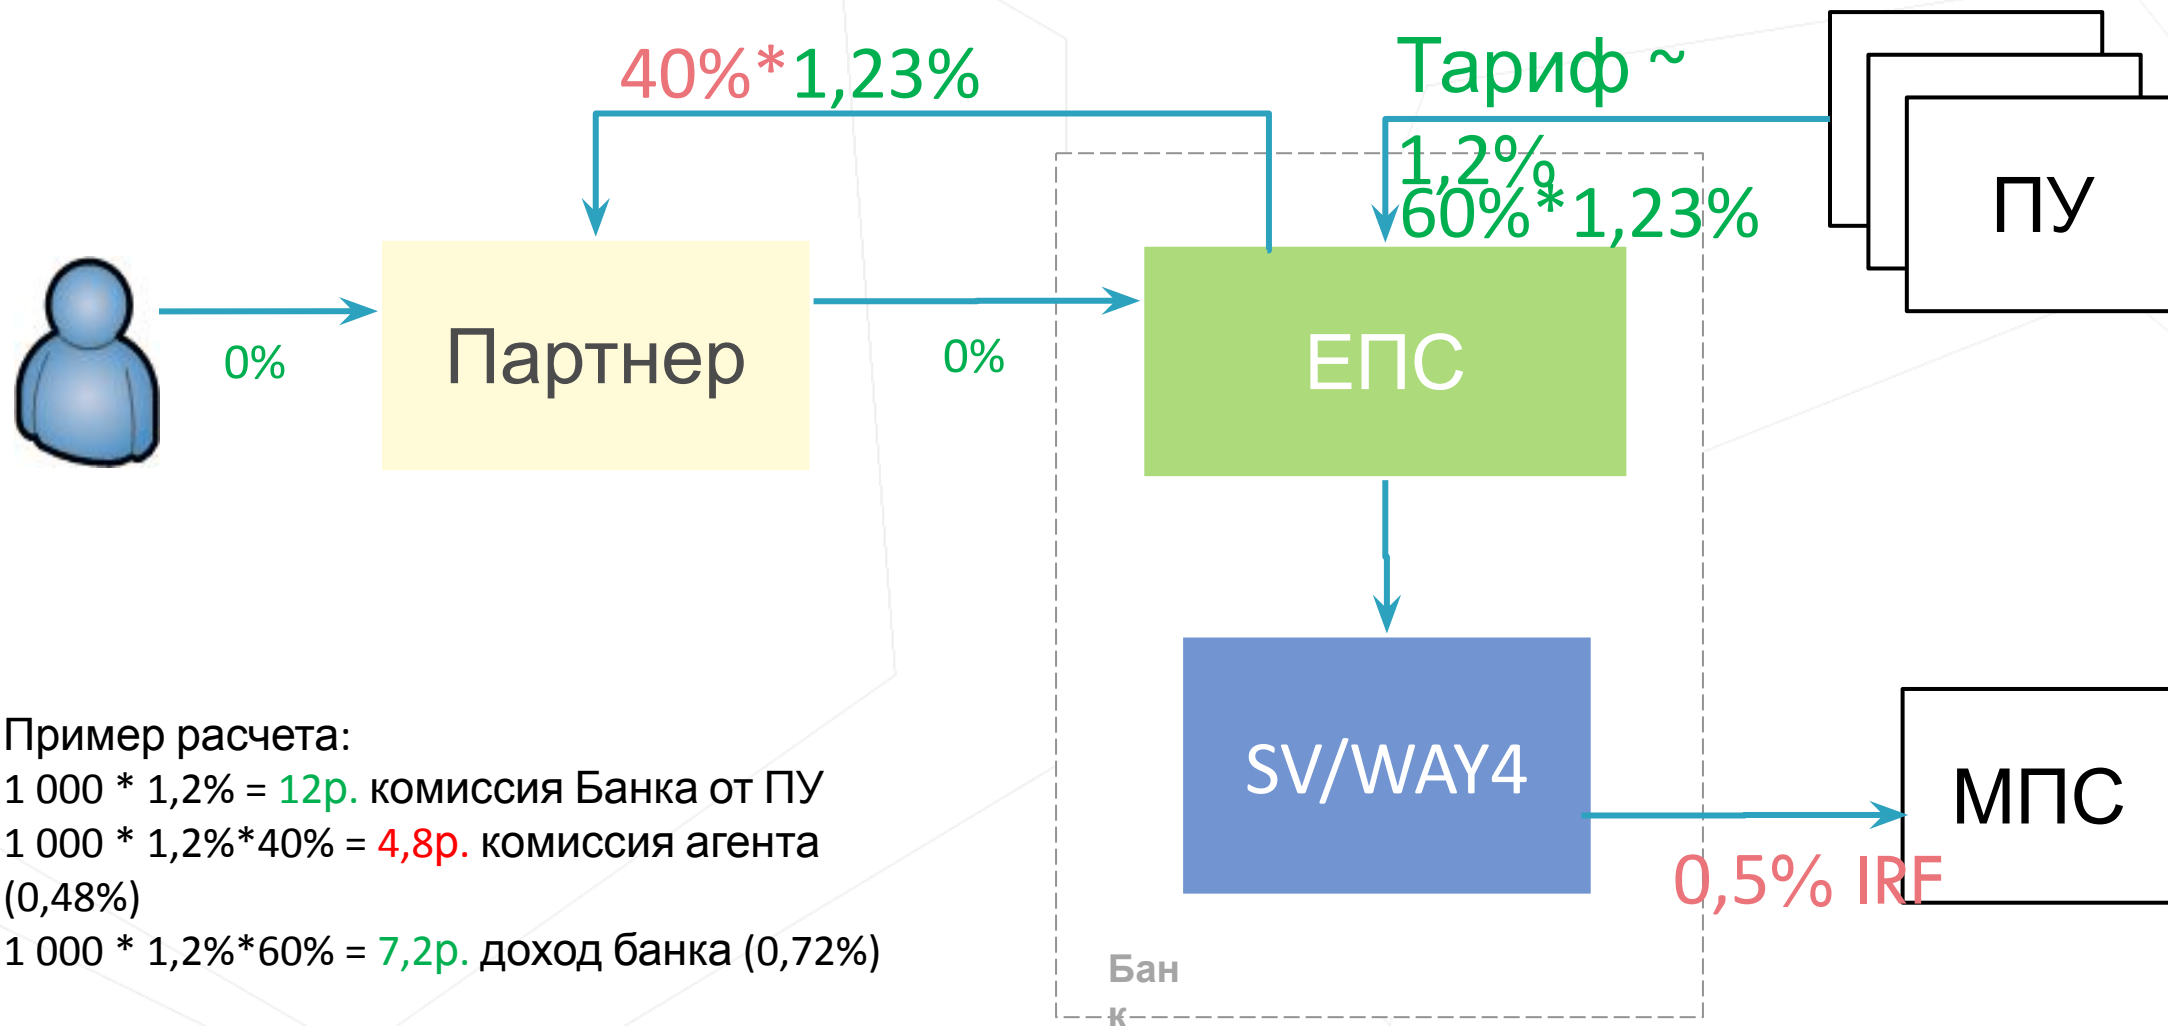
40%*1,23%

Тариф ~ 1,2%

60%*1,23%

ПУ

0%

Партнер

0%

ЕПС

SV/WAY4

МПС

0,5% IRF

Бан к

Пример расчета:
1 000 * 1,2% = 12р. комиссия Банка от ПУ
1 000 * 1,2%*40% = 4,8р. комиссия агента (0,48%)
1 000 * 1,2%*60% = 7,2р. доход банка (0,72%)